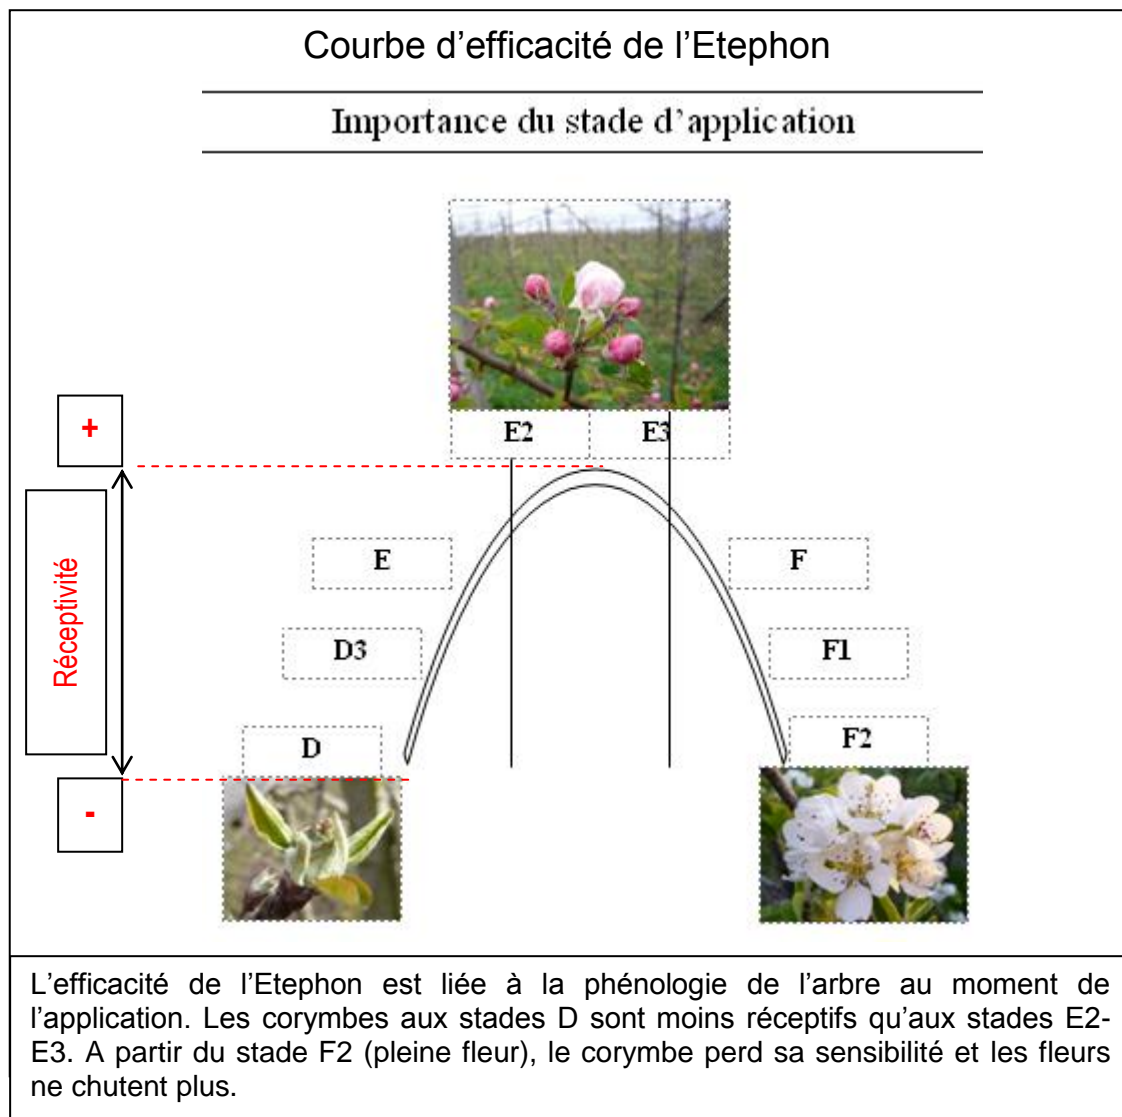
Courbe d'efficacité de l'Etephon

Importance du stade d'application

+

Réceptivité

-

E2

E3

E

F

D3

F1

D

F2

L'efficacité de l'Etephon est liée à la phénologie de l'arbre au moment de l'application. Les corymbes aux stades D sont moins réceptifs qu'aux stades E2-E3. A partir du stade F2 (pleine fleur), le corymbe perd sa sensibilité et les fleurs ne chutent plus.